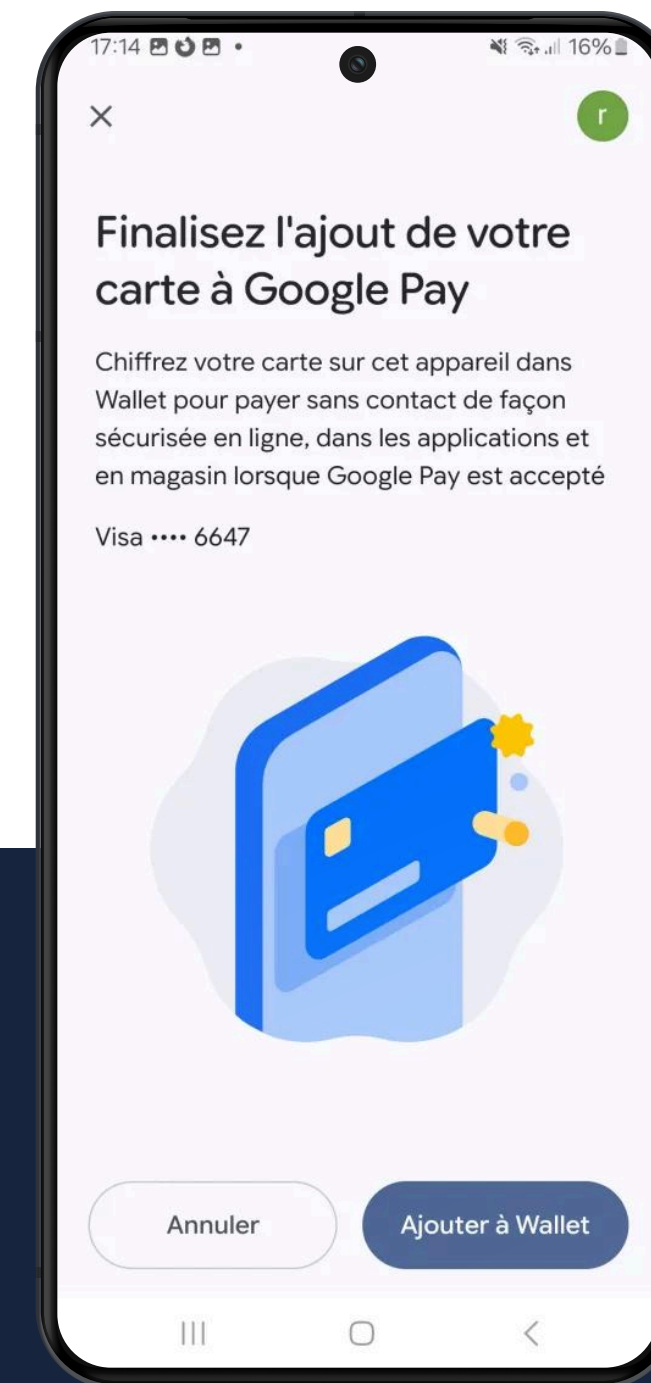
17:14 16%

×

r

Finalisez l'ajout de votre carte à Google Pay

Chiffrez votre carte sur cet appareil dans Wallet pour payer sans contact de façon sécurisée en ligne, dans les applications et en magasin lorsque Google Pay est accepté

Visa •••• 6647

Annuler

Ajouter à Wallet